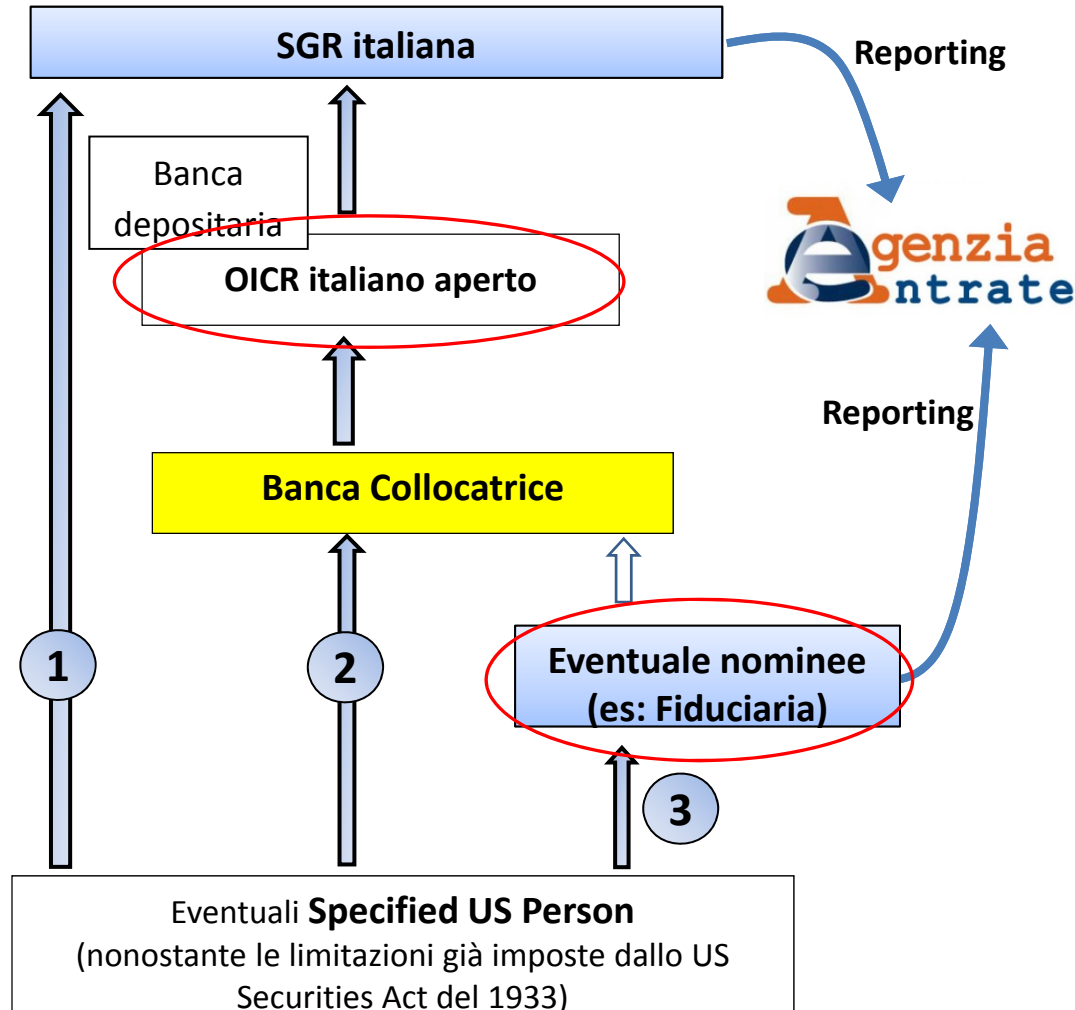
SGR italiana

Reporting

Banca depositaria

OICR italiano aperto

Agenzia Entrate

Reporting

Banca Collocatrice

1

2

Eventuale nominee (es: Fiduciaria)

3

Eventuali **Specified US Person** (nonostante le limitazioni già imposte dallo US Securities Act del 1933)